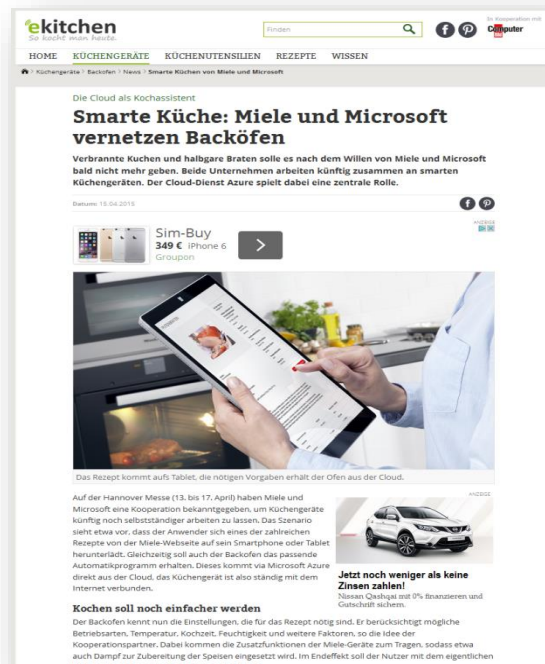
ekitchen
So kocht man heute.

Finden

In Kooperation mit Computer Bild

HOME KÜCHENGERÄTE KÜCHENUTENSILIEN REZEPTE WISSEN

> Küchengeräte > Backofen > News > Smarte Küchen von Miele und Microsoft

Die Cloud als Kochassistent

Smarte Küche: Miele und Microsoft vernetzen Backöfen

Verbrannte Kuchen und halbgare Braten solle es nach dem Willen von Miele und Microsoft bald nicht mehr geben. Beide Unternehmen arbeiten künftig zusammen an smarten Küchengeräten. Der Cloud-Dienst Azure spielt dabei eine zentrale Rolle.

Datum: 15.04.2015

ANZEIGE

Sim-Buy
349 € iPhone 6
Groupon

Das Rezept kommt aufs Tablet, die nötigen Vorgaben erhält der Ofen aus der Cloud.

Auf der Hannover Messe (13. bis 17. April) haben Miele und Microsoft eine Kooperation bekanntgegeben, um Küchengeräte künftig noch selbstständiger arbeiten zu lassen. Das Szenario sieht etwa vor, dass der Anwender sich eines der zahlreichen Rezepte von der Miele-Webseite auf sein Smartphone oder Tablet herunterlädt. Gleichzeitig soll auch der Backofen das passende Automatikprogramm erhalten. Dieses kommt via Microsoft Azure direkt aus der Cloud, das Küchengerät ist also ständig mit dem Internet verbunden.

ANZEIGE

Jetzt noch weniger als keine Zinsen zahlen!
Nissan Qashqai mit 0% finanzieren und Gutschrift sichern.

Kochen soll noch einfacher werden

Der Backofen kennt nun die Einstellungen, die für das Rezept nötig sind. Er berücksichtigt mögliche Betriebsarten, Temperatur, Kochzeit, Feuchtigkeit und weitere Faktoren, so die Idee der Kooperationspartner. Dabei kommen die Zusatzfunktionen der Miele-Geräte zum Tragen, sodass etwa auch Dampf zur Zubereitung der Speisen eingesetzt wird. Im Endeffekt soll der Nutzer mit dem eigentlichen